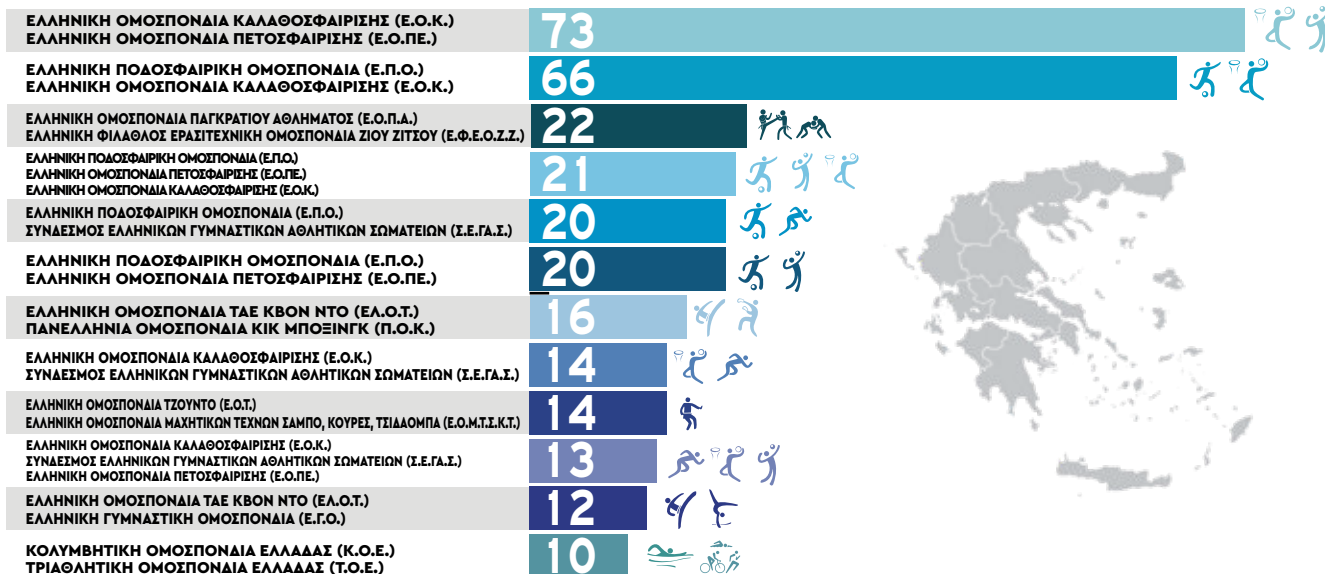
ΕΛΛΗΝΙΚΗ ΟΜΟΣΠΟΝΔΙΑ ΚΑΛΑΘΟΣΦΑΙΡΙΣΗΣ (Ε.Ο.Κ.)
ΕΛΛΗΝΙΚΗ ΟΜΟΣΠΟΝΔΙΑ ΠΕΤΟΣΦΑΙΡΙΣΗΣ (Ε.Ο.ΠΕ.)
73

ΕΛΛΗΝΙΚΗ ΠΟΔΟΣΦΑΙΡΙΚΗ ΟΜΟΣΠΟΝΔΙΑ (Ε.Π.Ο.)
ΕΛΛΗΝΙΚΗ ΟΜΟΣΠΟΝΔΙΑ ΚΑΛΑΘΟΣΦΑΙΡΙΣΗΣ (Ε.Ο.Κ.)
66

ΕΛΛΗΝΙΚΗ ΟΜΟΣΠΟΝΔΙΑ ΠΑΓΚΡΑΤΙΟΥ ΑΘΛΗΜΑΤΟΣ (Ε.Ο.Π.Α.)
ΕΛΛΗΝΙΚΗ ΦΙΛΑΘΛΟΣ ΕΡΑΣΙΤΕΧΝΙΚΗ ΟΜΟΣΠΟΝΔΙΑ ΖΙΟΥ ΖΙΤΣΟΥ (Ε.Φ.Ε.Ο.Ζ.Ζ.)
22

ΕΛΛΗΝΙΚΗ ΠΟΔΟΣΦΑΙΡΙΚΗ ΟΜΟΣΠΟΝΔΙΑ (Ε.Π.Ο.)
ΕΛΛΗΝΙΚΗ ΟΜΟΣΠΟΝΔΙΑ ΠΕΤΟΣΦΑΙΡΙΣΗΣ (Ε.Ο.ΠΕ.)
ΕΛΛΗΝΙΚΗ ΟΜΟΣΠΟΝΔΙΑ ΚΑΛΑΘΟΣΦΑΙΡΙΣΗΣ (Ε.Ο.Κ.)
21

ΕΛΛΗΝΙΚΗ ΠΟΔΟΣΦΑΙΡΙΚΗ ΟΜΟΣΠΟΝΔΙΑ (Ε.Π.Ο.)
ΣΥΝΔΕΣΜΟΣ ΕΛΛΗΝΙΚΩΝ ΓΥΜΝΑΣΤΙΚΩΝ ΑΘΛΗΤΙΚΩΝ ΣΩΜΑΤΕΙΩΝ (Σ.Ε.ΓΑ.Σ.)
20

ΕΛΛΗΝΙΚΗ ΠΟΔΟΣΦΑΙΡΙΚΗ ΟΜΟΣΠΟΝΔΙΑ (Ε.Π.Ο.)
ΕΛΛΗΝΙΚΗ ΟΜΟΣΠΟΝΔΙΑ ΠΕΤΟΣΦΑΙΡΙΣΗΣ (Ε.Ο.ΠΕ.)
20

ΕΛΛΗΝΙΚΗ ΟΜΟΣΠΟΝΔΙΑ ΤΑΕ ΚΒΟΝ ΝΤΟ (ΕΛ.Ο.Τ.)
ΠΑΝΕΛΛΗΝΙΑ ΟΜΟΣΠΟΝΔΙΑ ΚΙΚ ΜΠΟΞΙΝΓΚ (Π.Ο.Κ.)
16

ΕΛΛΗΝΙΚΗ ΟΜΟΣΠΟΝΔΙΑ ΚΑΛΑΘΟΣΦΑΙΡΙΣΗΣ (Ε.Ο.Κ.)
ΣΥΝΔΕΣΜΟΣ ΕΛΛΗΝΙΚΩΝ ΓΥΜΝΑΣΤΙΚΩΝ ΑΘΛΗΤΙΚΩΝ ΣΩΜΑΤΕΙΩΝ (Σ.Ε.ΓΑ.Σ.)
14

ΕΛΛΗΝΙΚΗ ΟΜΟΣΠΟΝΔΙΑ ΤΖΟΥΝΤΟ (Ε.Ο.Τ.)
ΕΛΛΗΝΙΚΗ ΟΜΟΣΠΟΝΔΙΑ ΜΑΧΗΤΙΚΩΝ ΤΕΧΝΩΝ ΣΑΜΠΟ, ΚΟΥΡΕΣ, ΤΣΙΔΑΟΜΠΑ (Ε.Ο.Μ.Τ.Σ.Κ.Τ.)
14

ΕΛΛΗΝΙΚΗ ΟΜΟΣΠΟΝΔΙΑ ΚΑΛΑΘΟΣΦΑΙΡΙΣΗΣ (Ε.Ο.Κ.)
ΣΥΝΔΕΣΜΟΣ ΕΛΛΗΝΙΚΩΝ ΓΥΜΝΑΣΤΙΚΩΝ ΑΘΛΗΤΙΚΩΝ ΣΩΜΑΤΕΙΩΝ (Σ.Ε.ΓΑ.Σ.)
ΕΛΛΗΝΙΚΗ ΟΜΟΣΠΟΝΔΙΑ ΠΕΤΟΣΦΑΙΡΙΣΗΣ (Ε.Ο.ΠΕ.)
13

ΕΛΛΗΝΙΚΗ ΟΜΟΣΠΟΝΔΙΑ ΤΑΕ ΚΒΟΝ ΝΤΟ (ΕΛ.Ο.Τ.)
ΕΛΛΗΝΙΚΗ ΓΥΜΝΑΣΤΙΚΗ ΟΜΟΣΠΟΝΔΙΑ (Ε.Γ.Ο.)
12

ΚΟΛΥΜΒΗΤΙΚΗ ΟΜΟΣΠΟΝΔΙΑ ΕΛΛΑΔΑΣ (Κ.Ο.Ε.)
ΤΡΙΑΘΛΗΤΙΚΗ ΟΜΟΣΠΟΝΔΙΑ ΕΛΛΑΔΑΣ (Τ.Ο.Ε.)
10